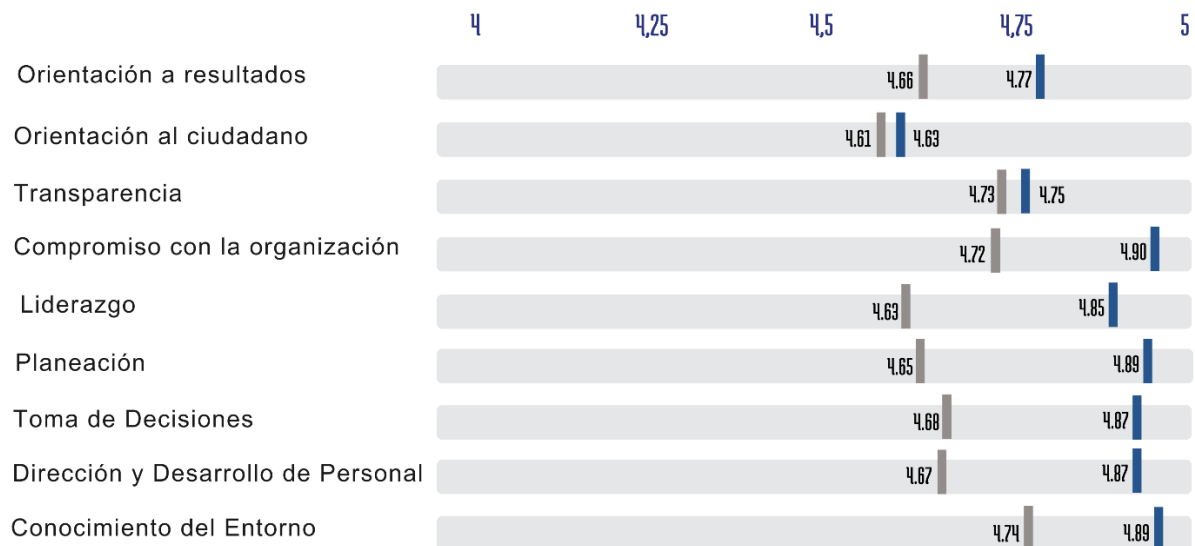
4 4,25 4,5 4,75 5

Orientación a resultados 4.66 4.77

Orientación al ciudadano 4.61 4.63

Transparencia 4.73 4.75

Compromiso con la organización 4.72 4.90

Liderazgo 4.63 4.85

Planeación 4.65 4.89

Toma de Decisiones 4.68 4.87

Dirección y Desarrollo de Personal 4.67 4.87

Conocimiento del Entorno 4.74 4.89